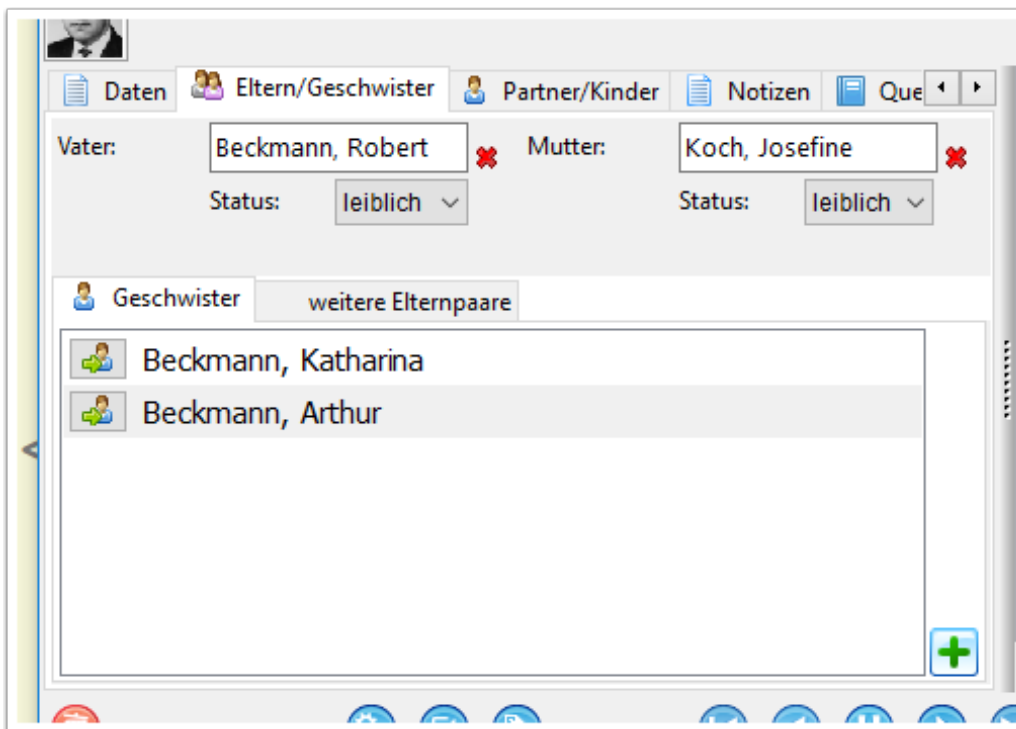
Daten Eltern/Geschwister Partner/Kinder Notizen Que

Vater: Beckmann, Robert
Status: leiblich

Mutter: Koch, Josefine
Status: leiblich

Geschwister weitere Elternpaare

Beckmann, Katharina
Beckmann, Arthur